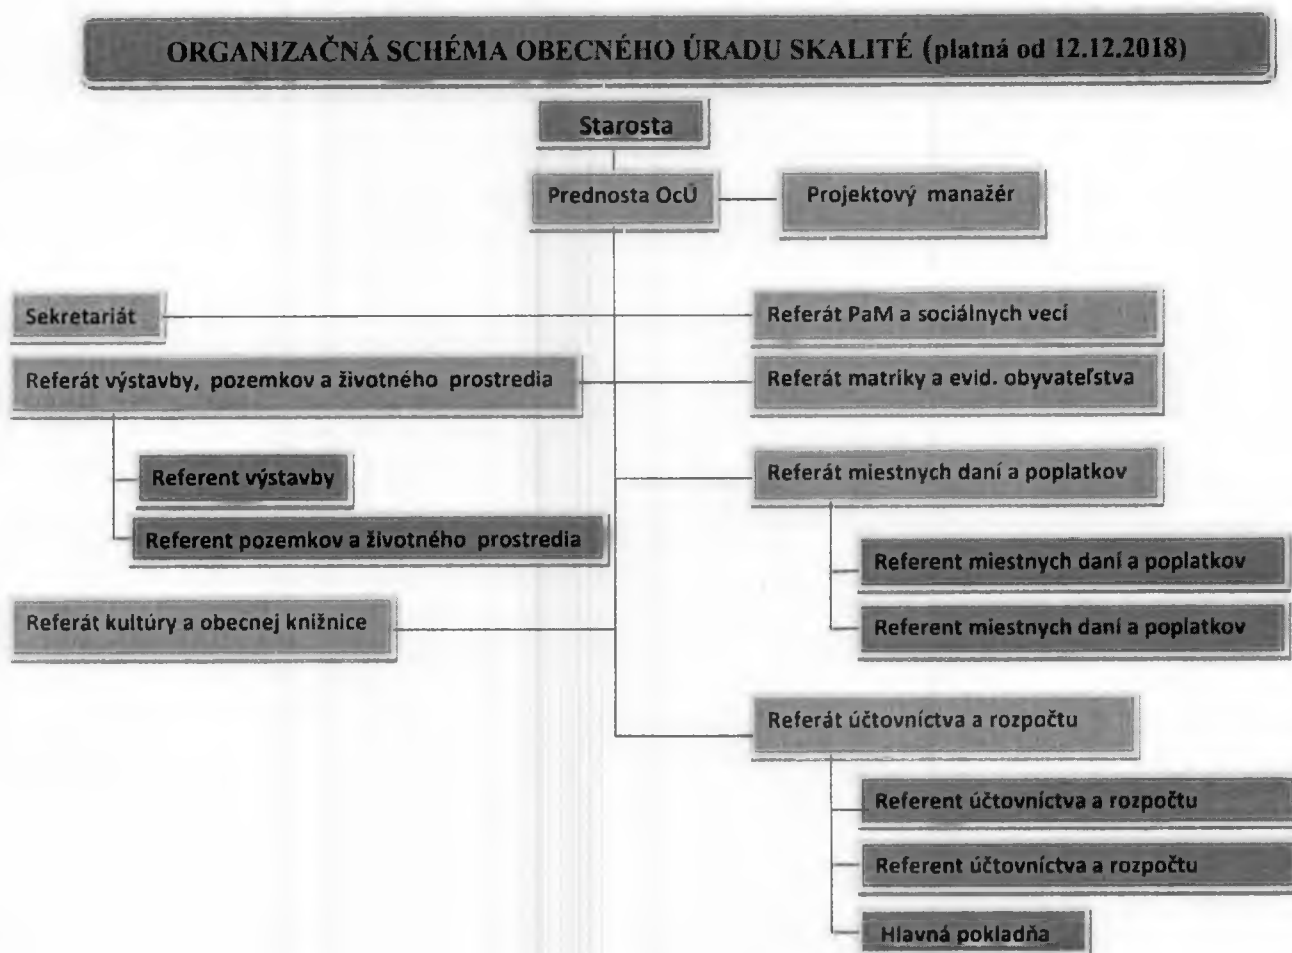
ORGANIZAČNÁ SCHÉMA OBECNÉHO ÚRADU SKALITÉ (platná od 12.12.2018)

Starosta

Prednosta OcÚ

Projektový manažér

Sekretariát

Referát PaM a sociálnych vecí

Referát výstavby, pozemkov a životného prostredia

Referát matriky a evid. obyvateľstva

Referent výstavby

Referent pozemkov a životného prostredia

Referát miestnych daní a poplatkov

Referent miestnych daní a poplatkov

Referent miestnych daní a poplatkov

Referát kultúry a obecnej knižnice

Referát účtovníctva a rozpočtu

Referent účtovníctva a rozpočtu

Referent účtovníctva a rozpočtu

Hlavná pokladňa